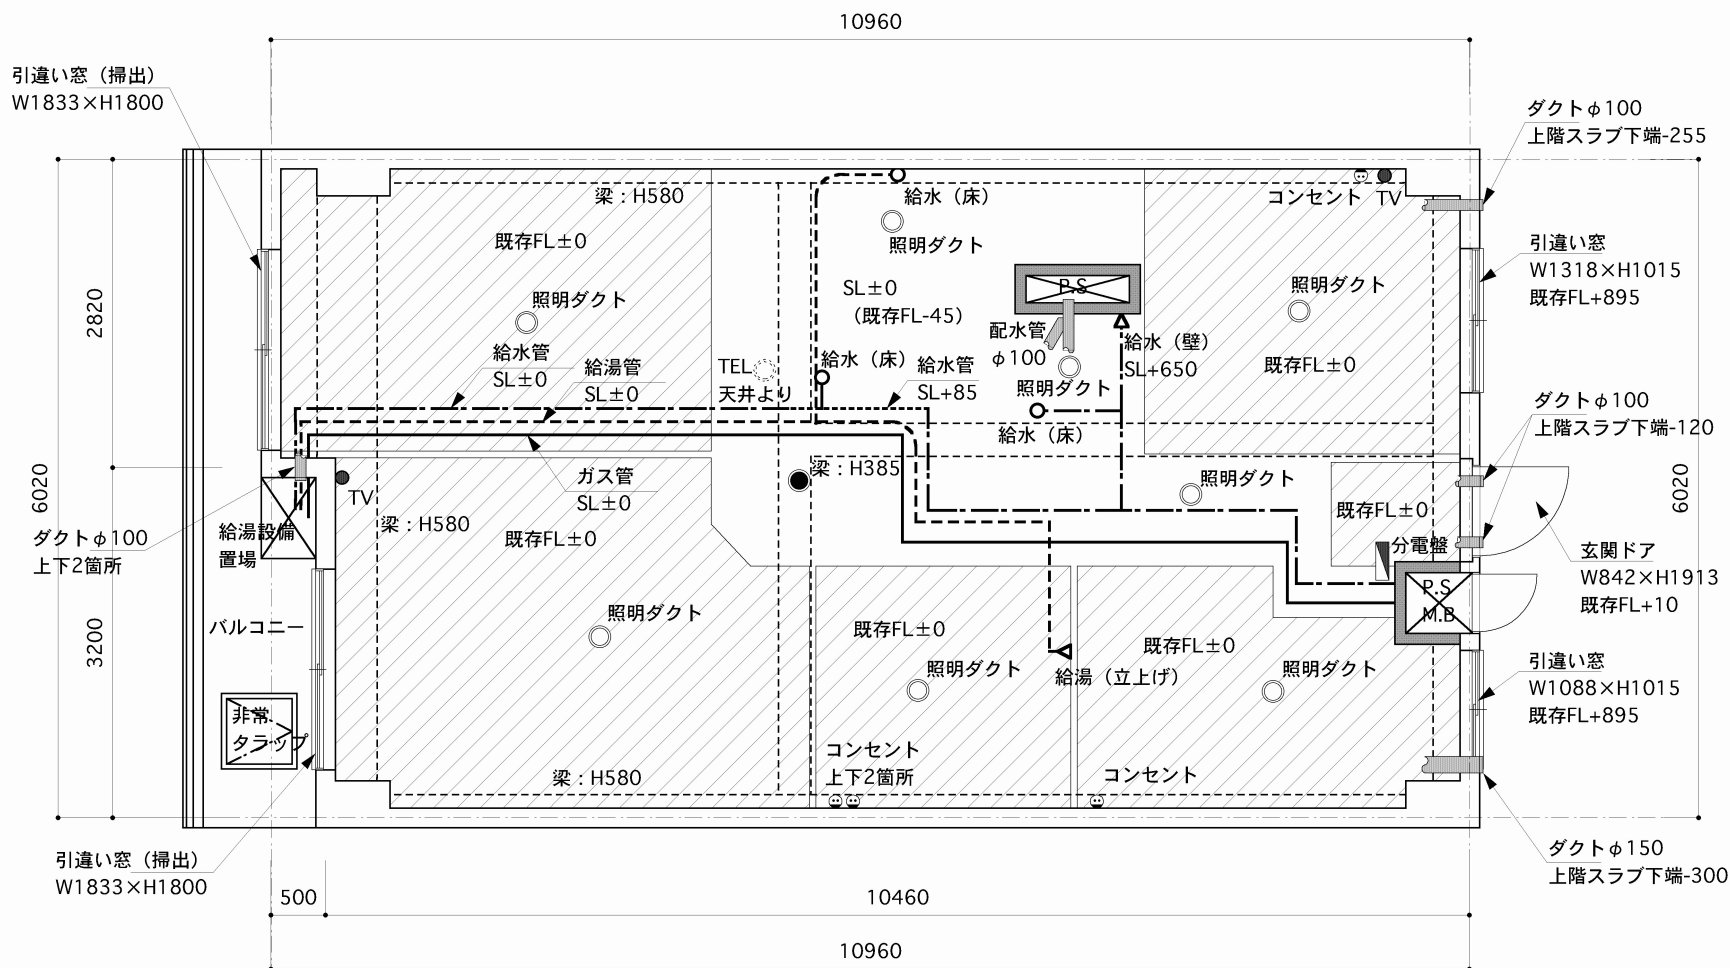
10960

引違い窓（掃出）
W1833×H1800

ダクトφ100
上階スラブ下端-255

梁：H580

給水（床）

コンセント TV

既存FL±0

照明ダクト

引違い窓
W1318×H1015
既存FL+895

照明ダクト

SL±0
（既存FL-45）

P.S

照明ダクト

2820

配水管
φ100

給水（壁）
SL+650

給水管
SL±0

給湯管
SL±0

TEL
天井より

給水（床）

給水管
SL+85

既存FL±0

照明ダクト

ダクトφ100
上階スラブ下端-120

給水（床）

梁：H385

照明ダクト

6020

ガス管
SL±0

6020

TV

梁：H580

既存FL±0

既存FL±0

ダクトφ100
上下2箇所

給湯設備
置場

分電盤

玄関ドア
W842×H1913
既存FL+10

P.S
M.B

照明ダクト

バルコニー

既存FL±0

既存FL±0

3200

照明ダクト

照明ダクト

給湯（立上げ）

引違い窓
W1088×H1015
既存FL+895

非常
タラップ

コンセント
上下2箇所

梁：H580

コンセント

引違い窓（掃出）
W1833×H1800

ダクトφ150
上階スラブ下端-300

500

10460

10960